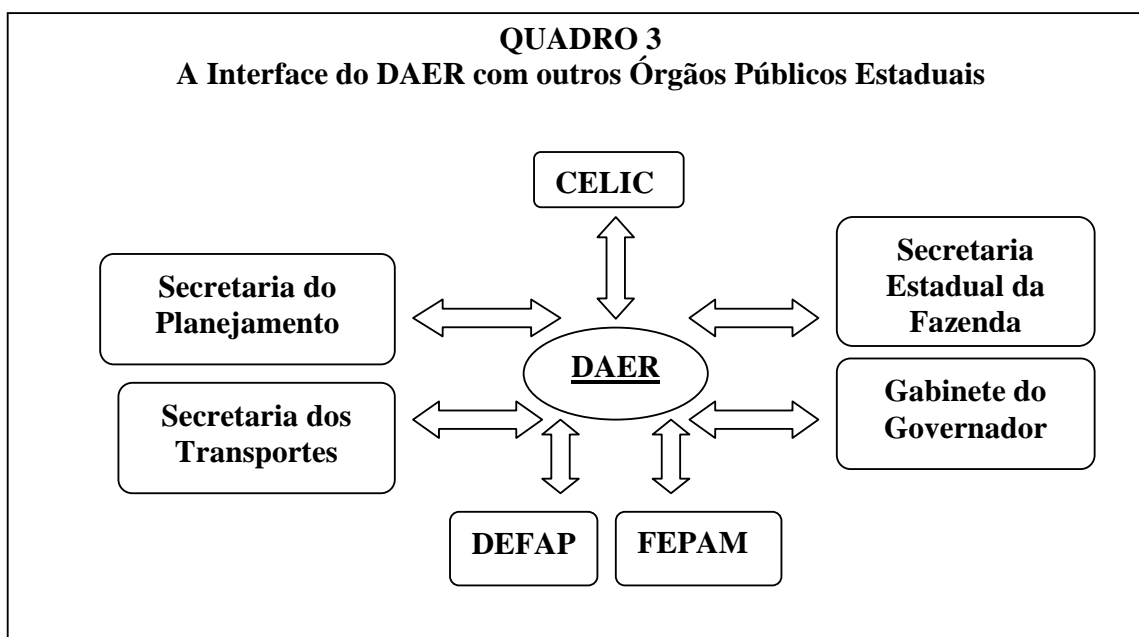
QUADRO 3
A Interface do DAER com outros Órgãos Públicos Estaduais

CELIC

Secretaria do Planejamento

Secretaria Estadual da Fazenda

DAER

Secretaria dos Transportes

Gabinete do Governador

DEFAP

FEPAM